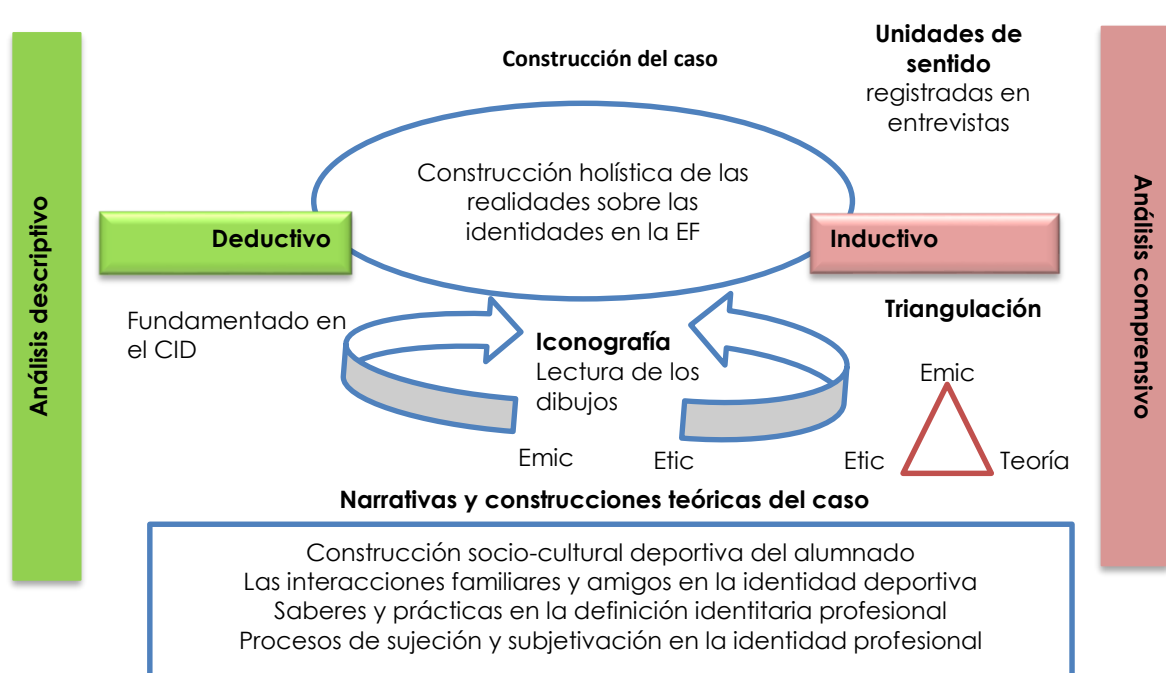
Análisis descriptivo

Construcción del caso

Unidades de sentido registradas en entrevistas

Construcción holística de las realidades sobre las identidades en la EF

Deductivo

Inductivo

Triangulación

Fundamentado en el CID

Iconografía
Lectura de los dibujos

Emic

Etic

Emic

Etic

Teoría

Análisis comprensivo

Narrativas y construcciones teóricas del caso

Construcción socio-cultural deportiva del alumnado
Las interacciones familiares y amigos en la identidad deportiva
Saberes y prácticas en la definición identitaria profesional
Procesos de sujeción y subjetivación en la identidad profesional